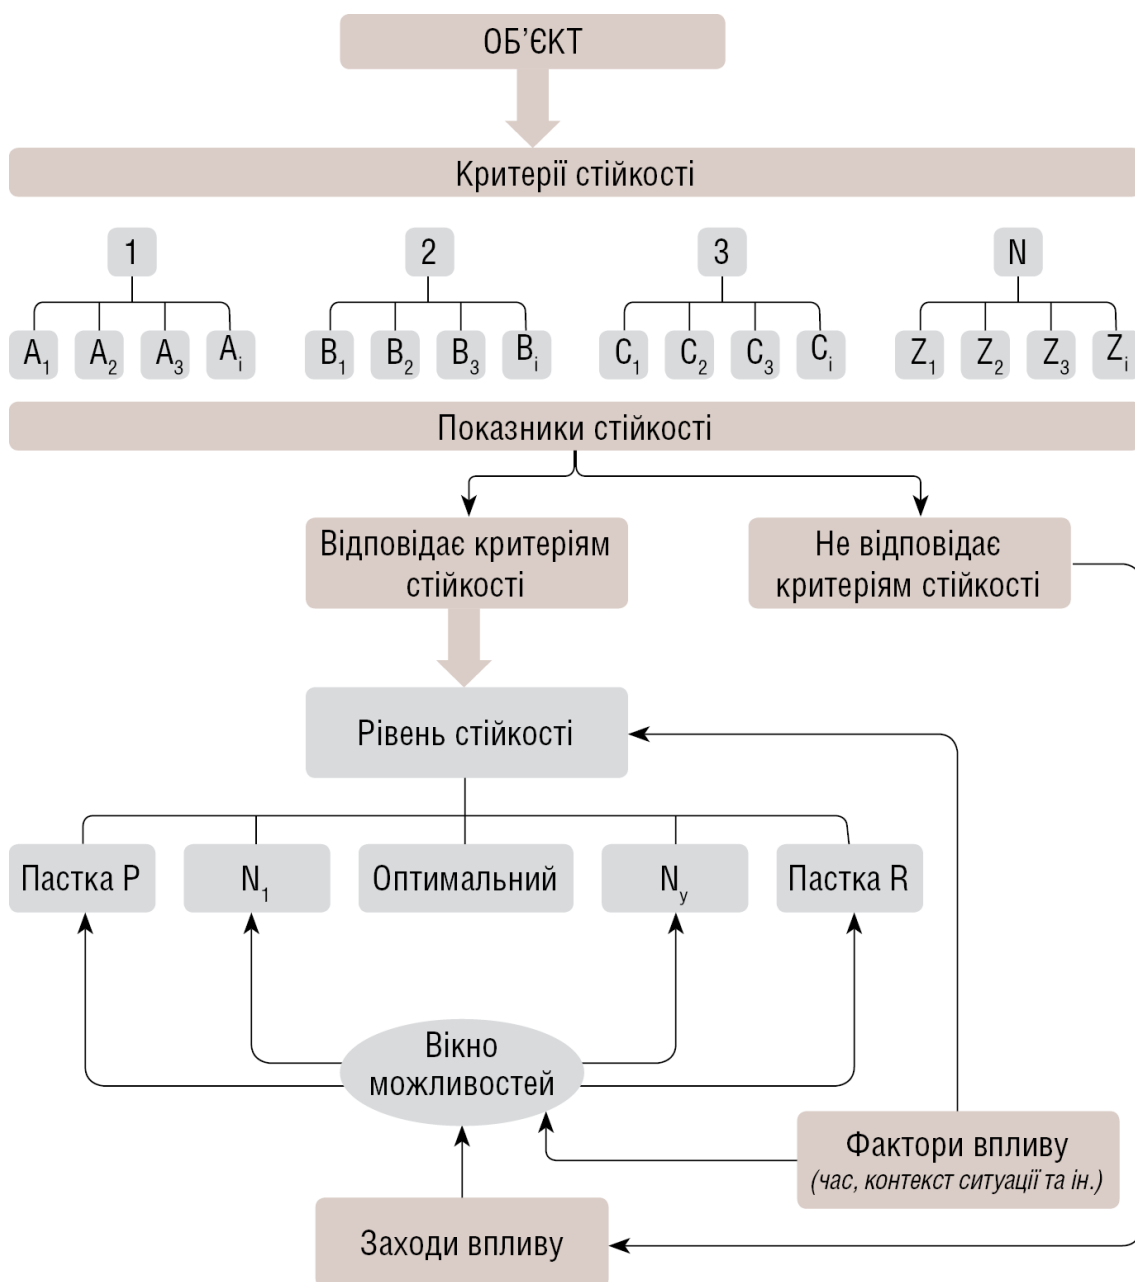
ОБ’ЄКТ

Критерії стійкості

1

$A_1$ $A_2$ $A_3$ $A_i$

2

$B_1$ $B_2$ $B_3$ $B_i$

3

$C_1$ $C_2$ $C_3$ $C_i$

N

$Z_1$ $Z_2$ $Z_3$ $Z_i$

Показники стійкості

Відповідає критеріям стійкості

Не відповідає критеріям стійкості

Рівень стійкості

Пастка P

$N_1$

Оптимальний

$N_y$

Пастка R

Вікно можливостей

Фактори впливу
(час, контекст ситуації та ін.)

Заходи впливу